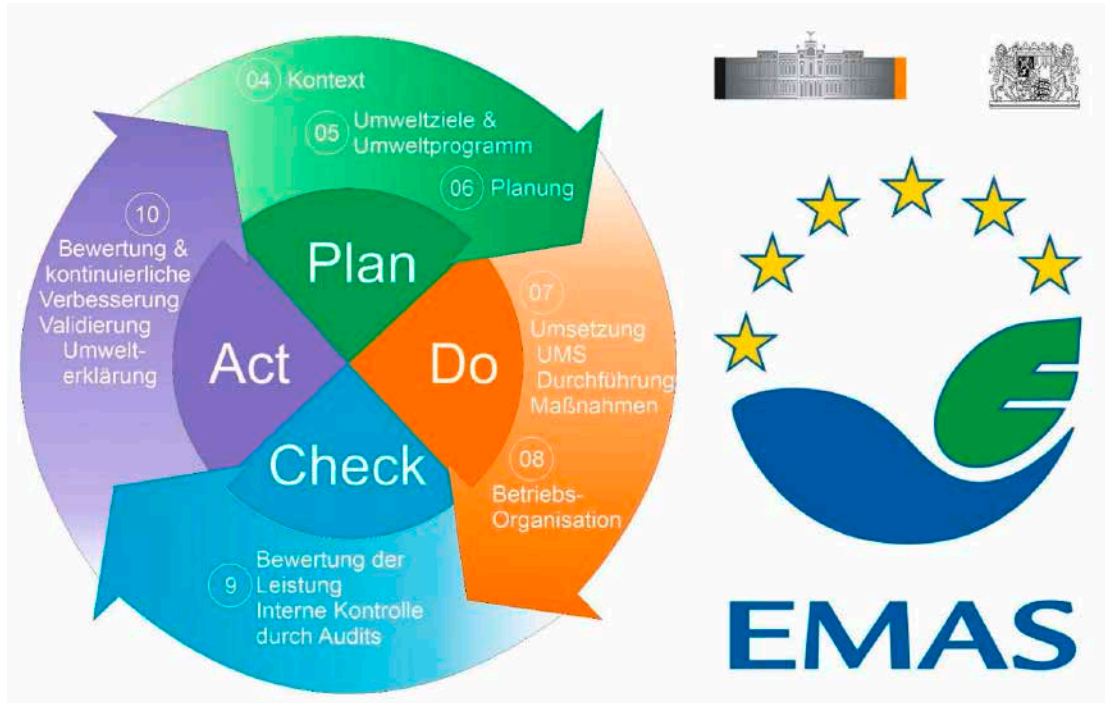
04 Kontext

05 Umweltziele & Umweltprogramm

06 Planung

Plan

07 Umsetzung UMS Durchführung Maßnahmen

Do

08 Betriebs-Organisation

Check

9 Bewertung der Leistung Interne Kontrolle durch Audits

Act

10 Bewertung & kontinuierliche Verbesserung Validierung Umwelterklärung

EMAS